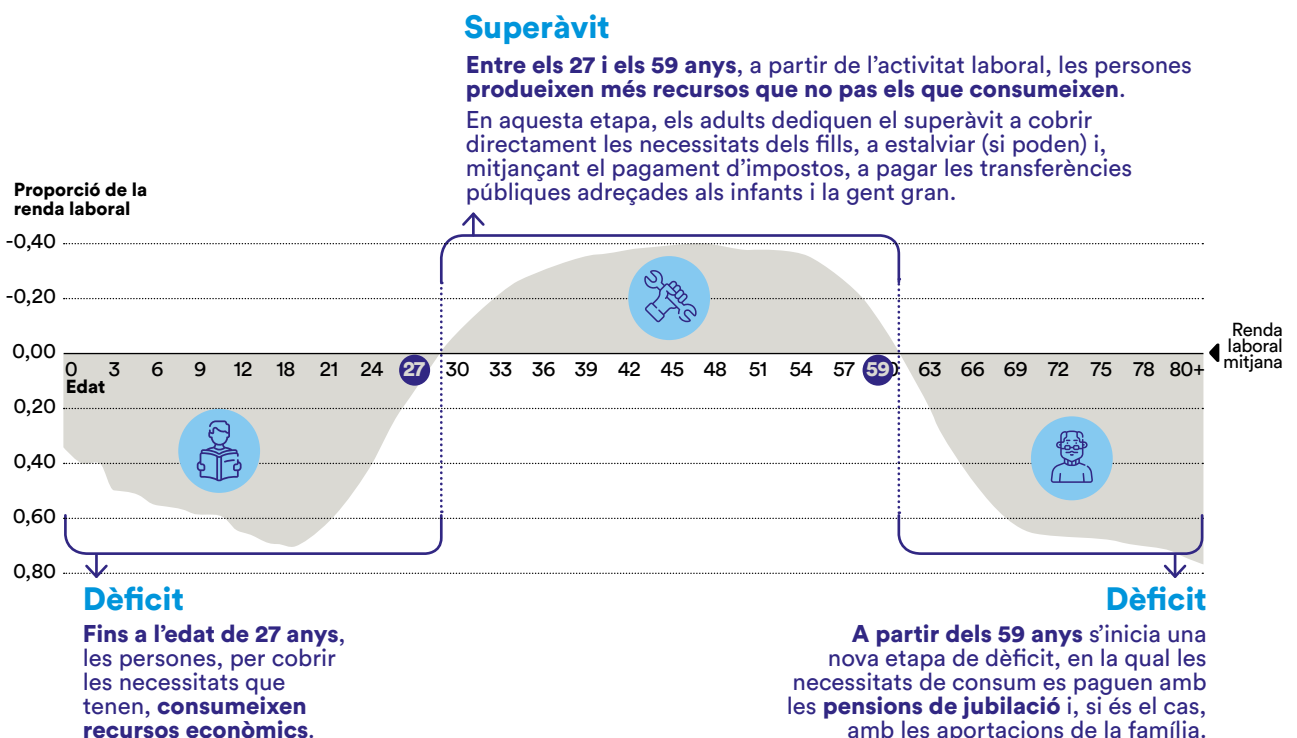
Superàvit

Entre els 27 i els 59 anys, a partir de l'activitat laboral, les persones produeixen més recursos que no pas els que consumeixen.

En aquesta etapa, els adults dediquen el superàvit a cobrir directament les necessitats dels fills, a estalviar (si poden) i, mitjançant el pagament d'impostos, a pagar les transferències públiques adreçades als infants i la gent gran.

Proporció de la renda laboral

-0,40
-0,20
0,00
0,20
0,40
0,60
0,80

0 3 6 9 12 18 21 24 27 30 33 36 39 42 45 48 51 54 57 59 63 66 69 72 75 78 80+

Edat

Renda laboral mitjana

Dèficit

Fins a l'edat de 27 anys, les persones, per cobrir les necessitats que tenen, consumeixen recursos econòmics.

Dèficit

A partir dels 59 anys s'inicia una nova etapa de dèficit, en la qual les necessitats de consum es paguen amb les pensions de jubilació i, si és el cas, amb les aportacions de la família.